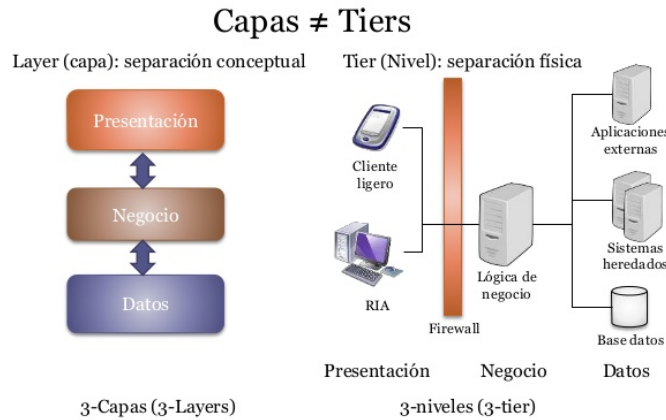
Capas ≠ Tiers

Layer (capa): separación conceptual

Presentación

Negocio

Datos

3-Capas (3-Layers)

Tier (Nivel): separación física

Cliente ligero

RIA

Firewall

Lógica de negocio

Aplicaciones externas

Sistemas heredados

Base datos

Presentación Negocio Datos

3-niveles (3-tier)